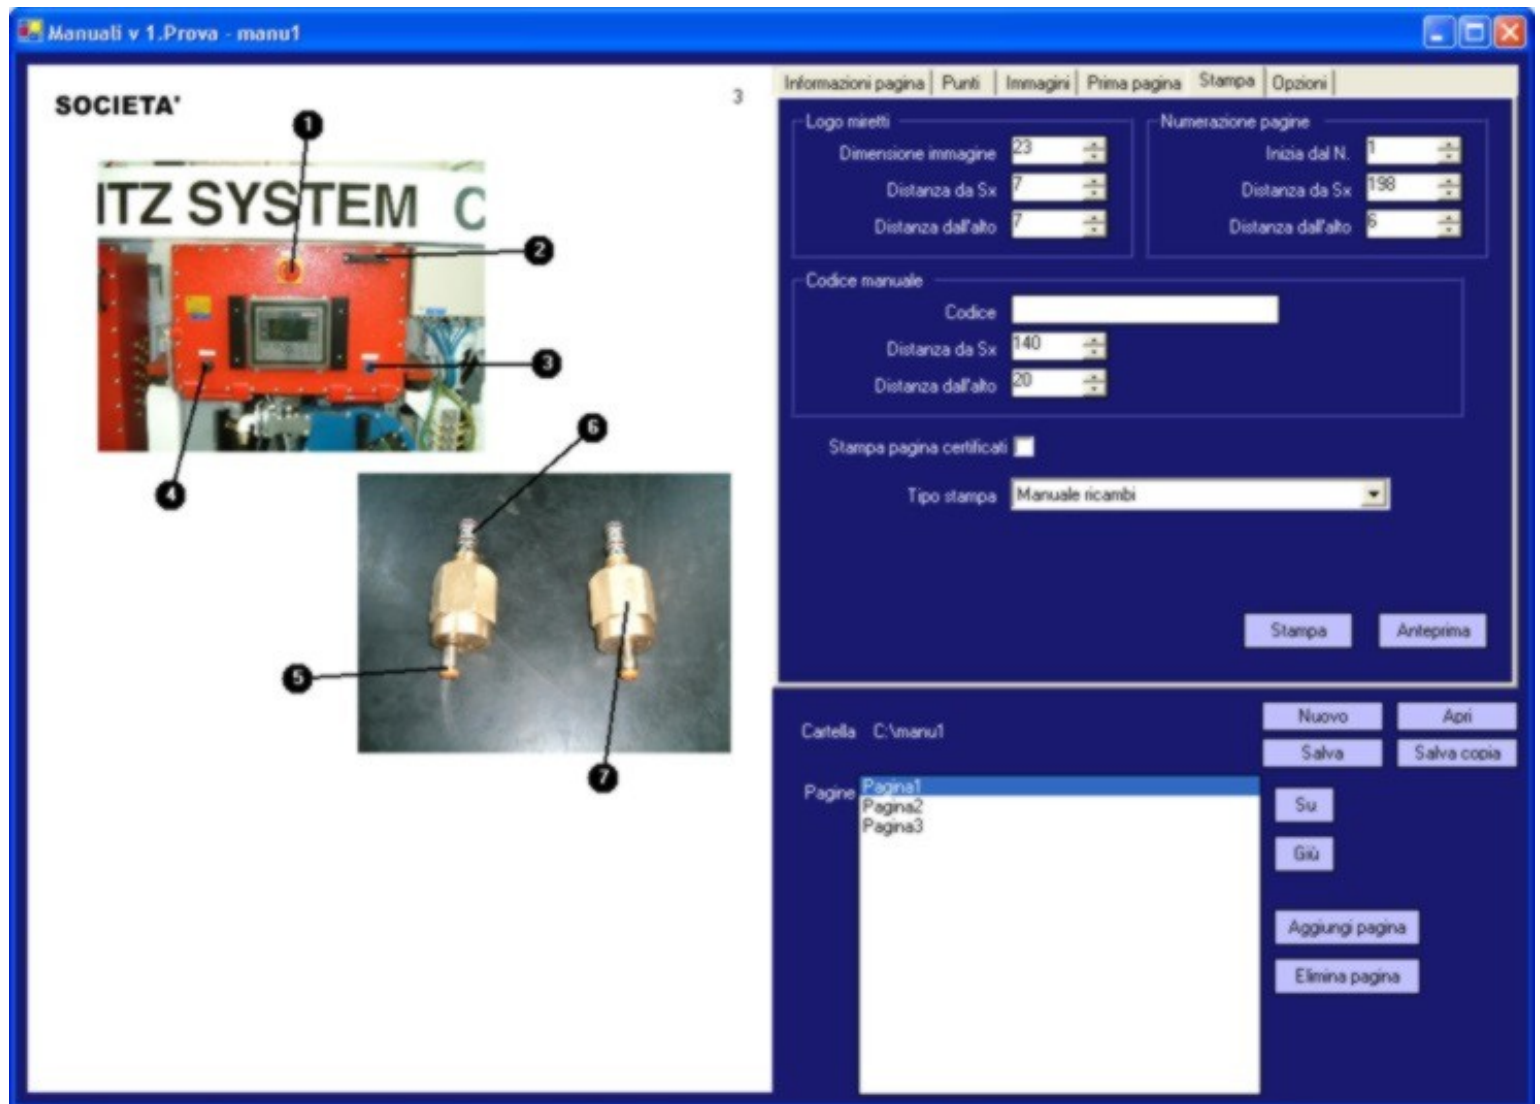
Manuali v 1.Prova - manu1

SOCIETA'

3

ITZ SYSTEM C

1
2
3
4
6
5
7

Informazioni pagina | Punti | Immagini | Prima pagina | Stampa | Opzioni

Logo miretti
Dimensione immagine 23
Distanza da Sx 7
Distanza dall'alto 7

Numerazione pagine
Inizia dal N. 1
Distanza da Sx 198
Distanza dall'alto 6

Codice manuale
Codice
Distanza da Sx 140
Distanza dall'alto 20

Stampa pagina certificati

Tipo stampa Manuale ricambi

Stampa
Anteprima

Cartella C:\manu1

Nuovo
Apri
Salva
Salva copia

Pagine
Pagina1
Pagina2
Pagina3

Su
Giù

Aggiungi pagina
Elimina pagina